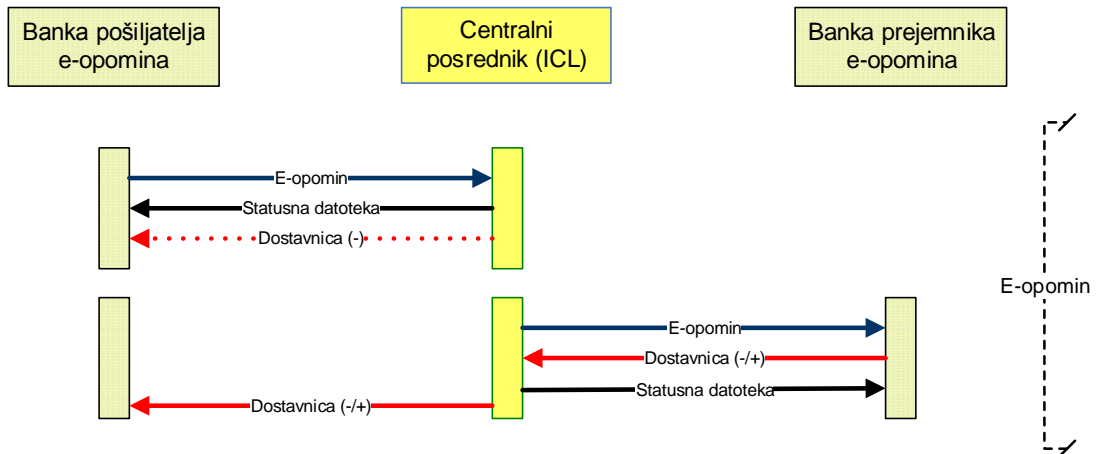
Banka pošiljatelja e-opomina

Centralni posrednik (ICL)

Banka prejemnika e-opomina

E-opomin

Statusna datoteka

Dostavnica (-)

E-opomin

Dostavnica (-/+)

Statusna datoteka

Dostavnica (-/+)

E-opomin